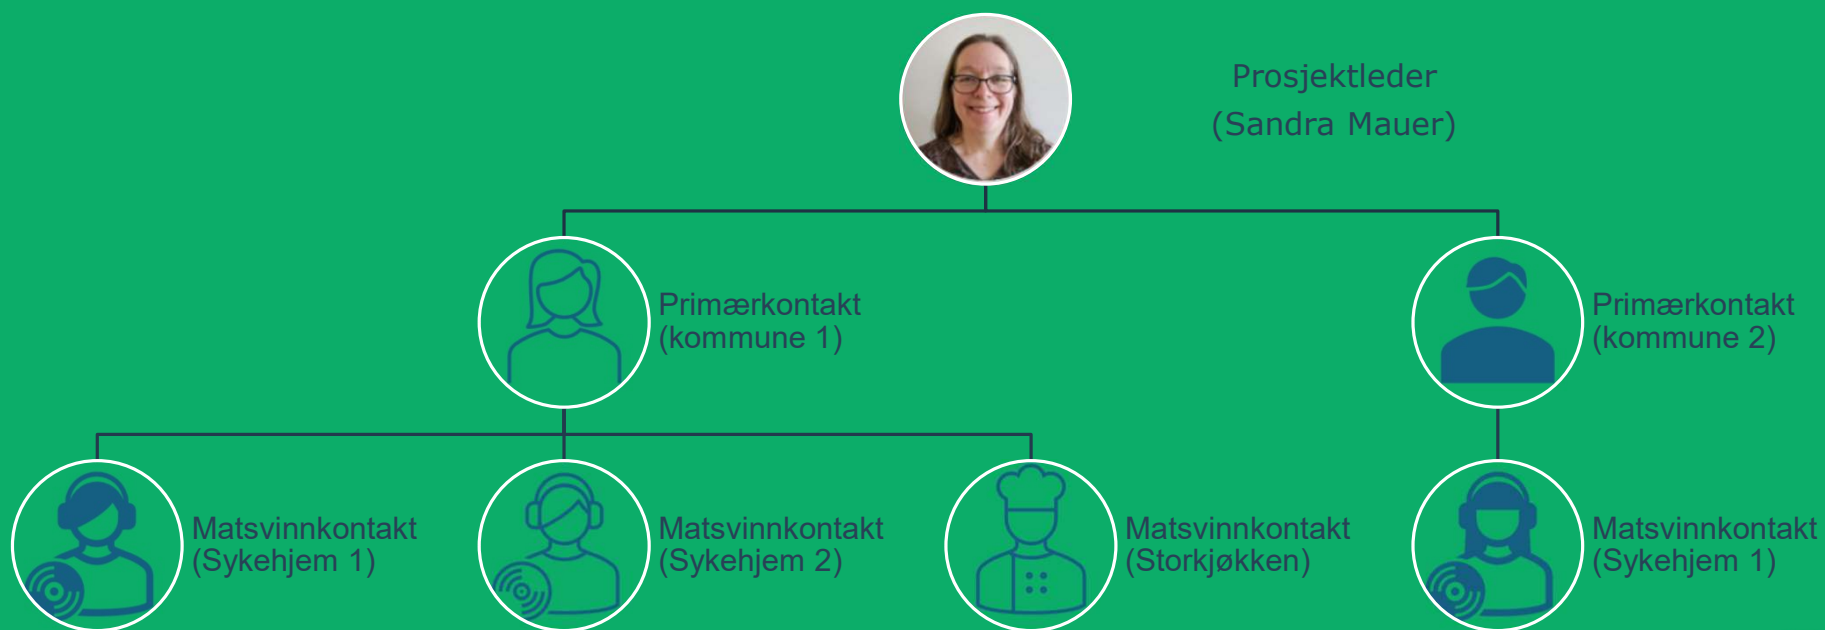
Prosjektleder
(Sandra Mauer)

Primærkontakt
(kommune 1)

Primærkontakt
(kommune 2)

Matsvinnkontakt
(Sykehjem 1)

Matsvinnkontakt
(Sykehjem 2)

Matsvinnkontakt
(Storkjøkken)

Matsvinnkontakt
(Sykehjem 1)